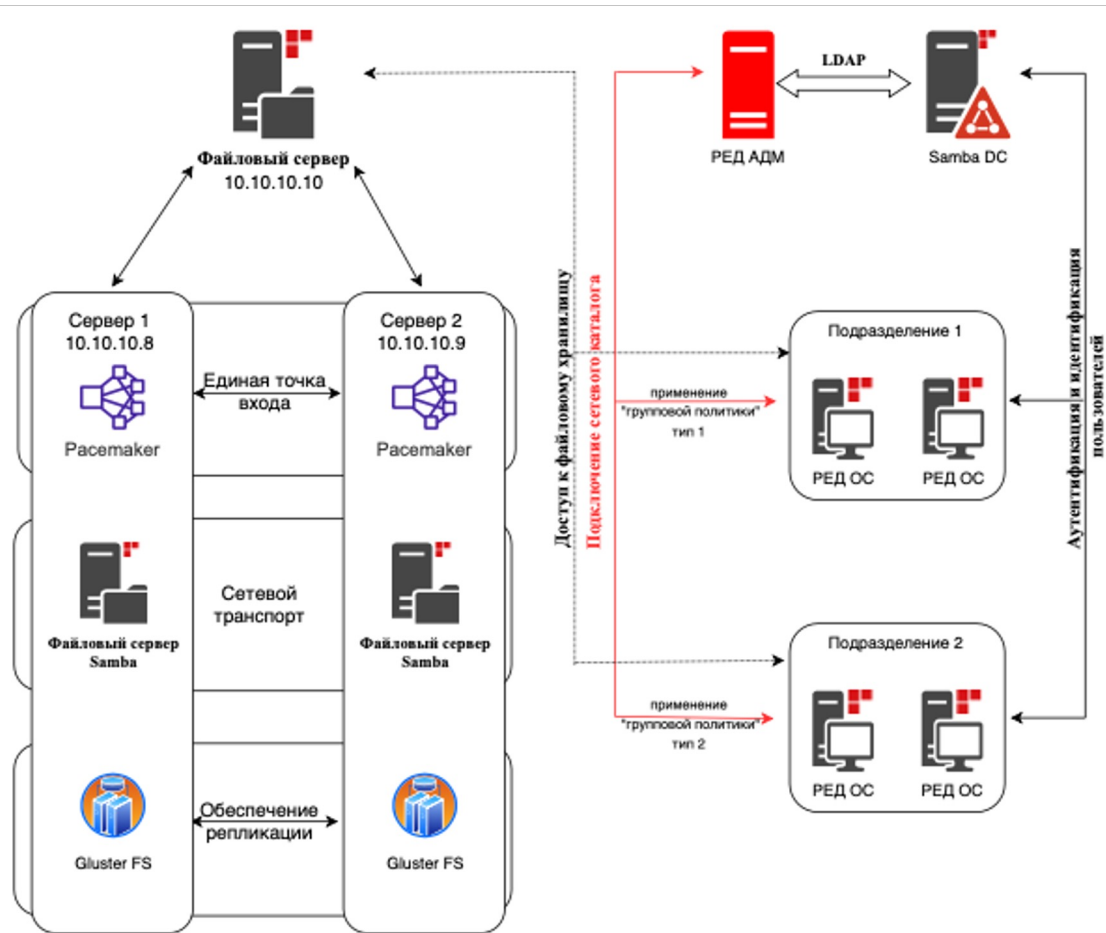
Файловый сервер
10.10.10.10

LDAP

РЕД АДМ

Samba DC

Сервер 1
10.10.10.8

Pacemaker

Единая точка входа

Сервер 2
10.10.10.9

Pacemaker

Доступ к файловому хранилищу

Подключение сетевого каталога

Аутентификация и идентификация пользователей

Подразделение 1

применение
"групповой политики"
тип 1

РЕД ОС

РЕД ОС

Файловый сервер Samba

Сетевой транспорт

Файловый сервер Samba

Подразделение 2

применение
"групповой политики"
тип 2

РЕД ОС

РЕД ОС

Gluster FS

Обеспечение репликации

Gluster FS